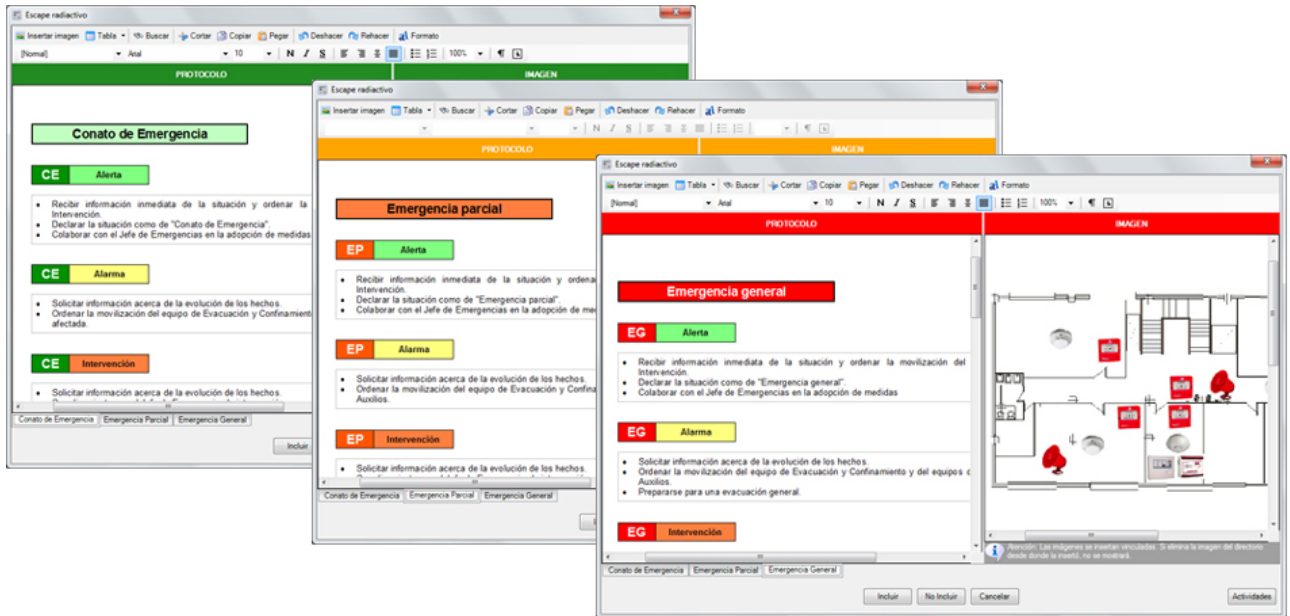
Escape radiactivo

Insertar imagen | Tabla | Buscar | Cortar | Copiar | Pegar | Deshacer | Rehacer | Formato

[Normal] | Arial | 10 | N | I | S | 100% | ¶

PROTOCOLO | IMAGEN

Conato de Emergencia

CE | Alerta

- Recibir información inmediata de la situación y ordenar la Intervención.
- Declarar la situación como de "Conato de Emergencia".
- Colaborar con el Jefe de Emergencias en la adopción de medidas

CE | Alarma

- Solicitar información acerca de la evolución de los hechos.
- Ordenar la movilización del equipo de Evacuación y Confinamiento afectada.

CE | Intervención

- Solicitar información acerca de la evolución de los hechos.

Conato de Emergencia | Emergencia Parcial | Emergencia General

Incluir

Escape radiactivo

Insertar imagen | Tabla | Buscar | Cortar | Copiar | Pegar | Deshacer | Rehacer | Formato

PROTOCOLO | IMAGEN

Emergencia parcial

EP | Alerta

- Recibir información inmediata de la situación y ordena Intervención.
- Declarar la situación como de "Emergencia parcial".
- Colaborar con el Jefe de Emergencias en la adopción de me

EP | Alarma

- Solicitar información acerca de la evolución de los hechos.
- Ordenar la movilización del equipo de Evacuación y Confina Auxilios.

EP | Intervención

- Solicitar información acerca de la evolución de los hechos.

Conato de Emergencia | Emergencia Parcial | Emergencia General

Escape radiactivo

Insertar imagen | Tabla | Buscar | Cortar | Copiar | Pegar | Deshacer | Rehacer | Formato

[Normal] | Arial | 10 | N | I | S | 100% | ¶

PROTOCOLO | IMAGEN

Emergencia general

EG | Alerta

- Recibir información inmediata de la situación y ordenar la movilización del Intervención.
- Declarar la situación como de "Emergencia general".
- Colaborar con el Jefe de Emergencias en la adopción de medidas

EG | Alarma

- Solicitar información acerca de la evolución de los hechos.
- Ordenar la movilización del equipo de Evacuación y Confinamiento y del equipos c Auxilios.
- Prepararse para una evacuación general.

EG | Intervención

Atención: Las imágenes se insertan vinculadas. Si elimina la imagen del directorio desde donde la insertó, no se mostrará.

Conato de Emergencia | Emergencia Parcial | Emergencia General

Incluir | No Incluir | Cancelar | Actividades